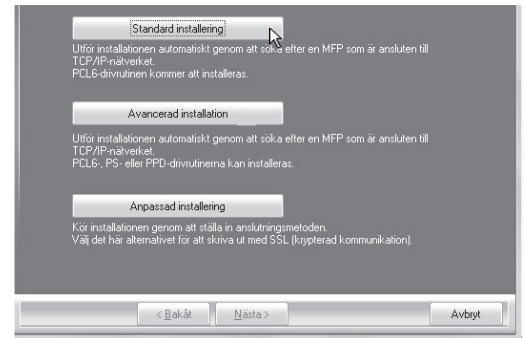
Standard installering

Utför installationen automatiskt genom att söka efter en MFP som är ansluten till TCP/IP-nätverket.
PCL6-drivrutinen kommer att installeras.

Avancerad installation

Utför installationen automatiskt genom att söka efter en MFP som är ansluten till TCP/IP-nätverket.
PCL6-, PS- eller PPD-drivrutinerna kan installeras.

Anpassad installering

Kör installationen genom att ställa in anslutningsmetoden.
Välj det här alternativet för att skriva ut med SSL (krypterad kommunikation).

< Bakåt
Nästa >
Avbryt